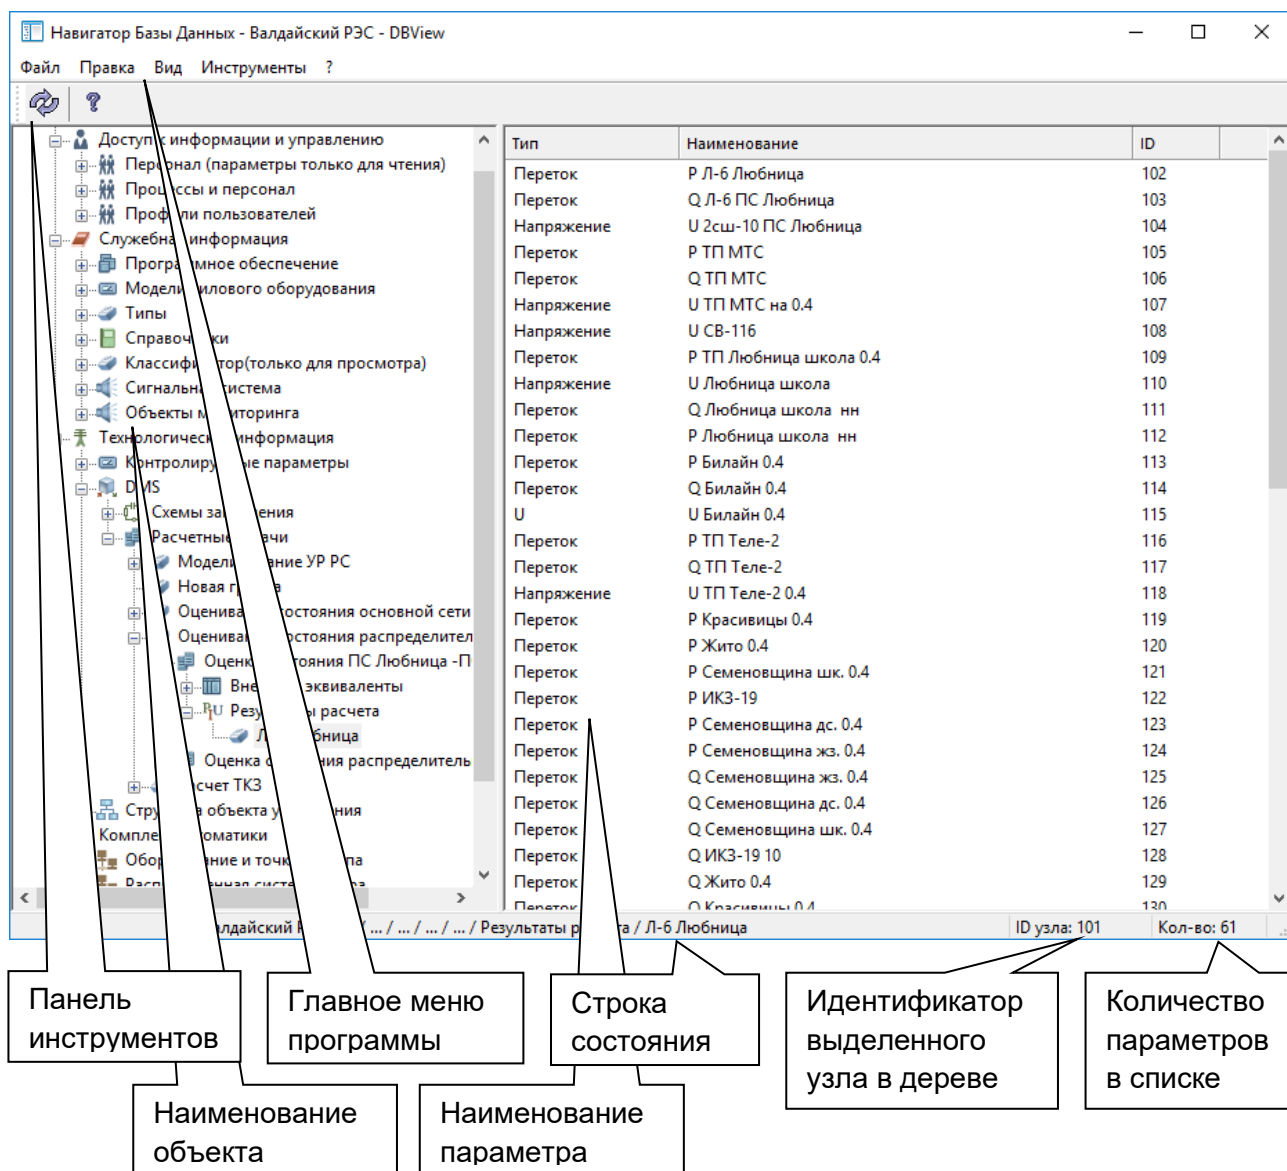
Навигатор Базы Данных - Валдайский РЭС - DBView

Файл Правка Вид Инструменты ?

Доступ к информации и управлению
Пер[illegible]онал (параметры только для чтения)
Про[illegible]ссы и персонал
Проф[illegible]ли пользователей
Служебна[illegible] информация
Програ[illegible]мное обеспечение
Модели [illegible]илового оборудования
Типы
Справоч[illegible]ки
Классифи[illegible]тор(только для просмотра)
Сигнальн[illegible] система
Объекты м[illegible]торинга
Технологичес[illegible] информация
Контролиру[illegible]ые параметры
D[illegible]MS
Схемы за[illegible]ения
Расчетные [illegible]ачи
Модели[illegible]ание УР РС
Новая г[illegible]а
Оценива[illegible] состояния основной сети
Оценива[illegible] состояния распределител
Оценк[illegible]ояния ПС Любница -П
Вне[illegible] эквиваленты
Резу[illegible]ы расчета
Л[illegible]бница
Оценка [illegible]ия распределитель
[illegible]счет ТКЗ
Стру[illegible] объекта у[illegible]ния
Компле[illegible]оматики
Обор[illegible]ние и точк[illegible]па
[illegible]

| Тип | Наименование | ID |
|---|---|---|
| Переток | Р Л-6 Любница | 102 |
| Переток | Q Л-6 ПС Любница | 103 |
| Напряжение | U 2сш-10 ПС Любница | 104 |
| Переток | Р ТП МТС | 105 |
| Переток | Q ТП МТС | 106 |
| Напряжение | U ТП МТС на 0.4 | 107 |
| Напряжение | U СВ-116 | 108 |
| Переток | Р ТП Любница школа 0.4 | 109 |
| Напряжение | U Любница школа | 110 |
| Переток | Q Любница школа нн | 111 |
| Переток | Р Любница школа нн | 112 |
| Переток | Р Билайн 0.4 | 113 |
| Переток | Q Билайн 0.4 | 114 |
| U | U Билайн 0.4 | 115 |
| Переток | Р ТП Теле-2 | 116 |
| Переток | Q ТП Теле-2 | 117 |
| Напряжение | U ТП Теле-2 0.4 | 118 |
| Переток | Р Красивицы 0.4 | 119 |
| Переток | Р Жито 0.4 | 120 |
| Переток | Р Семеновщина шк. 0.4 | 121 |
| Переток | Р ИКЗ-19 | 122 |
| Переток | Р Семеновщина дс. 0.4 | 123 |
| Переток | Р Семеновщина жз. 0.4 | 124 |
| Переток | Q Семеновщина жз. 0.4 | 125 |
| Переток | Q Семеновщина дс. 0.4 | 126 |
| Переток | Q Семеновщина шк. 0.4 | 127 |
| Переток | Q ИКЗ-19 10 | 128 |
| Переток | Q Жито 0.4 | 129 |
| Переток | Q Красивицы 0.4 | 130 |

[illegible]лдайский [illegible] / ... / ... / ... / ... / Результаты р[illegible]а / Л-6 Любница   ID узла: 101   Кол-во: 61

Панель инструментов

Главное меню программы

Строка состояния

Идентификатор выделенного узла в дереве

Количество параметров в списке

Наименование объекта

Наименование параметра